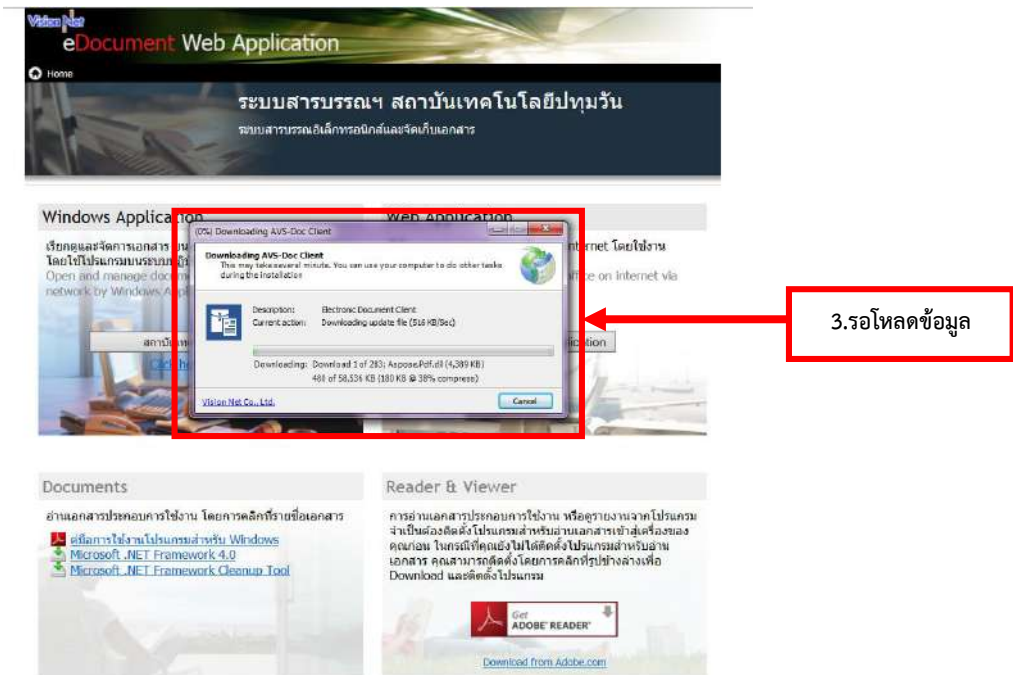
Vision Net
eDocument Web Application

Home

ระบบสารบรรณฯ สถาบันเทคโนโลยีปทุมวัน
ระบบสารบรรณอิเล็กทรอนิกส์และจัดเก็บเอกสาร

Windows Application
เรียกดูและจัดการเอกสาร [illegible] โดยใช้โปรแกรมบนระบบ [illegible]
Open and manage docu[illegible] network by Windows Ap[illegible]
สถาบัน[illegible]

Web Application
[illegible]nternet โดยใช้งาน
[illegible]ffice on internet via
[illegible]plication

(0%) Downloading AVS-Doc Client
Downloading AVS-Doc Client
This may take several minute. You can use your computer to do other tasks during the installation
Description: Electronic Document Client
Current action: Downloading update file (516 KB/Sec)
Downloading: Download 1 of 283; Aspose.Pdf.dll (4,389 KB)
481 of 58,534 KB (180 KB @ 38% compress)
Vision Net Co., Ltd.
Cancel

3.รอโหลดข้อมูล

Documents
อ่านเอกสารประกอบการใช้งาน โดยการคลิกที่รายชื่อเอกสาร
คู่มือการใช้งานโปรแกรมสำหรับ Windows
Microsoft .NET Framework 4.0
Microsoft .NET Framework Cleanup Tool

Reader & Viewer
การอ่านเอกสารประกอบการใช้งาน หรือดูรายงานจากโปรแกรม จำเป็นต้องติดตั้งโปรแกรมสำหรับอ่านเอกสารเข้าสู่เครื่องของคุณก่อน ในกรณีที่คุณยังไม่ได้ติดตั้งโปรแกรมสำหรับอ่านเอกสาร คุณสามารถติดตั้งโดยการคลิกที่ปุ่มข้างล่างเพื่อ Download และติดตั้งโปรแกรม
Get ADOBE READER
Download from Adobe.com